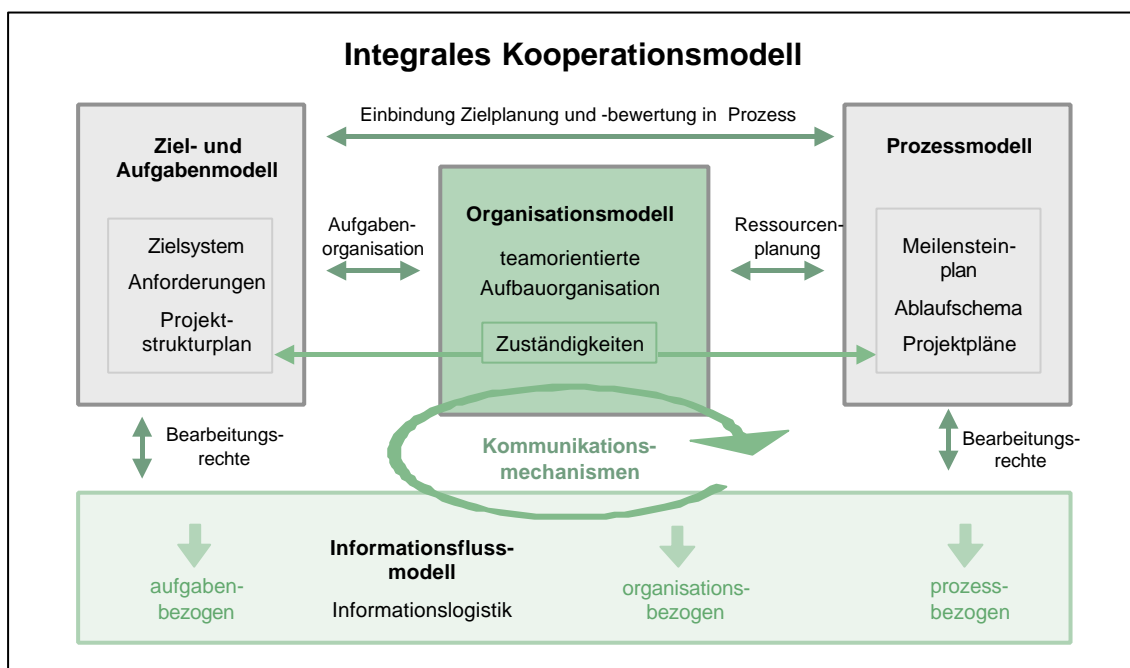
Integrales Kooperationsmodell

Einbindung Zielplanung und -bewertung in Prozess

Ziel- und Aufgabenmodell

Zielsystem

Anforderungen

Projektstrukturplan

Aufgabenorganisation

Organisationsmodell

teamorientierte Aufbauorganisation

Zuständigkeiten

Ressourcenplanung

Prozessmodell

Meilensteinplan

Ablaufschema

Projektpläne

Bearbeitungsrechte

Kommunikationsmechanismen

Bearbeitungsrechte

aufgabenbezogen

Informationsflussmodell

Informationslogistik

organisationsbezogen

prozessbezogen